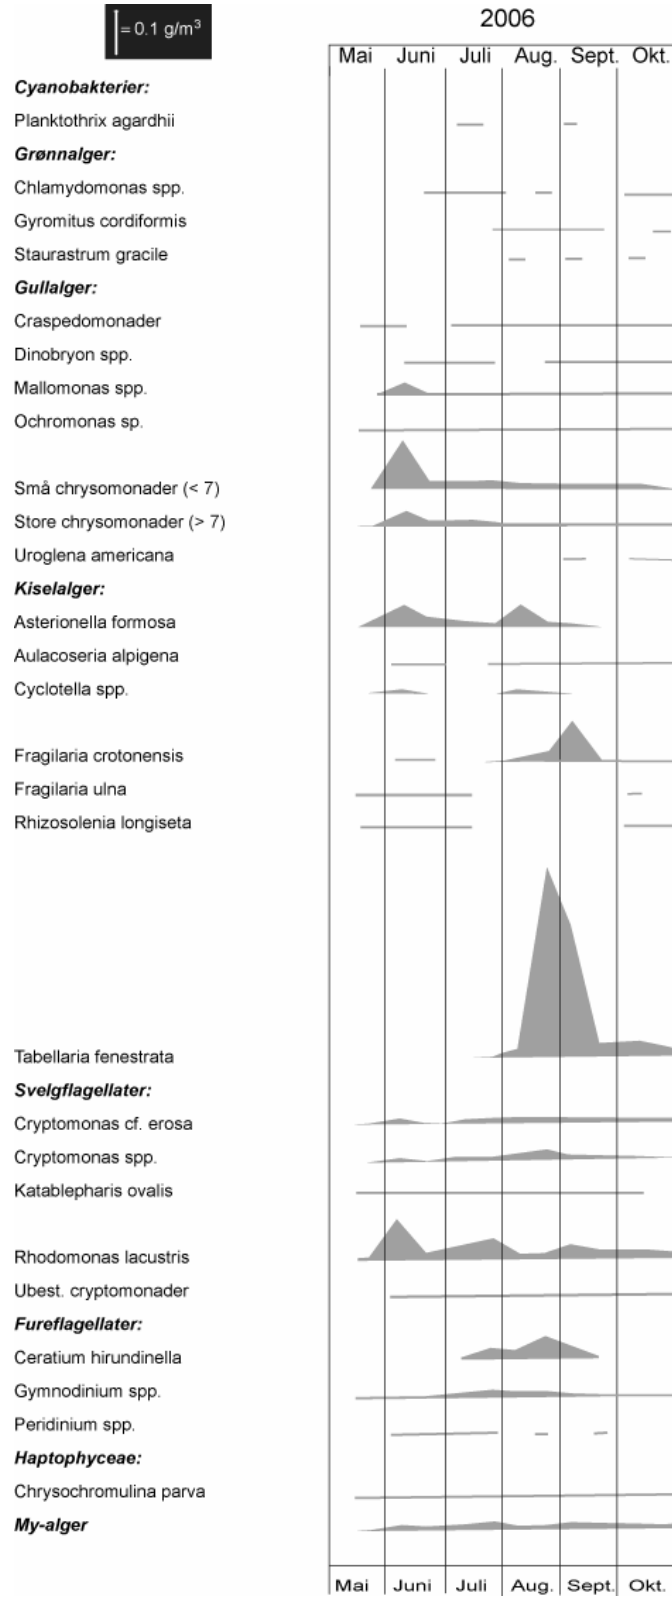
= 0.1 g/m$^3$

2006

Mai Juni Juli Aug. Sept. Okt.

**Cyanobakterier:**
Planktothrix agardhii
**Grønnalger:**
Chlamydomonas spp.
Gyromitus cordiformis
Staurastrum gracile
**Gullalger:**
Craspedomonader
Dinobryon spp.
Mallomonas spp.
Ochromonas sp.

Små chrysomonader (< 7)
Store chrysomonader (> 7)
Uroglena americana
**Kiselalger:**
Asterionella formosa
Aulacoseria alpigena
Cyclotella spp.

Fragilaria crotonensis
Fragilaria ulna
Rhizosolenia longiseta

Tabellaria fenestrata
**Svelgflagellater:**
Cryptomonas cf. erosa
Cryptomonas spp.
Katablepharis ovalis

Rhodomonas lacustris
Ubest. cryptomonader
**Fureflagellater:**
Ceratium hirundinella
Gymnodinium spp.
Peridinium spp.
**Haptophyceae:**
Chrysochromulina parva
**My-alger**

Mai Juni Juli Aug. Sept. Okt.